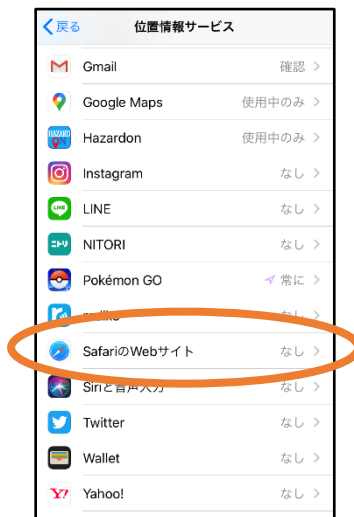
戻る
位置情報サービス

Gmail 確認
Google Maps 使用中のみ
HAZARD ON
Hazardon 使用中のみ
Instagram なし
LINE
LINE なし
ニトリ
NITORI なし
Pokémon GO 常に
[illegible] なし
SafariのWebサイト なし
Siriと音声入力
Twitter なし
Wallet なし
Y!
Yahoo! なし